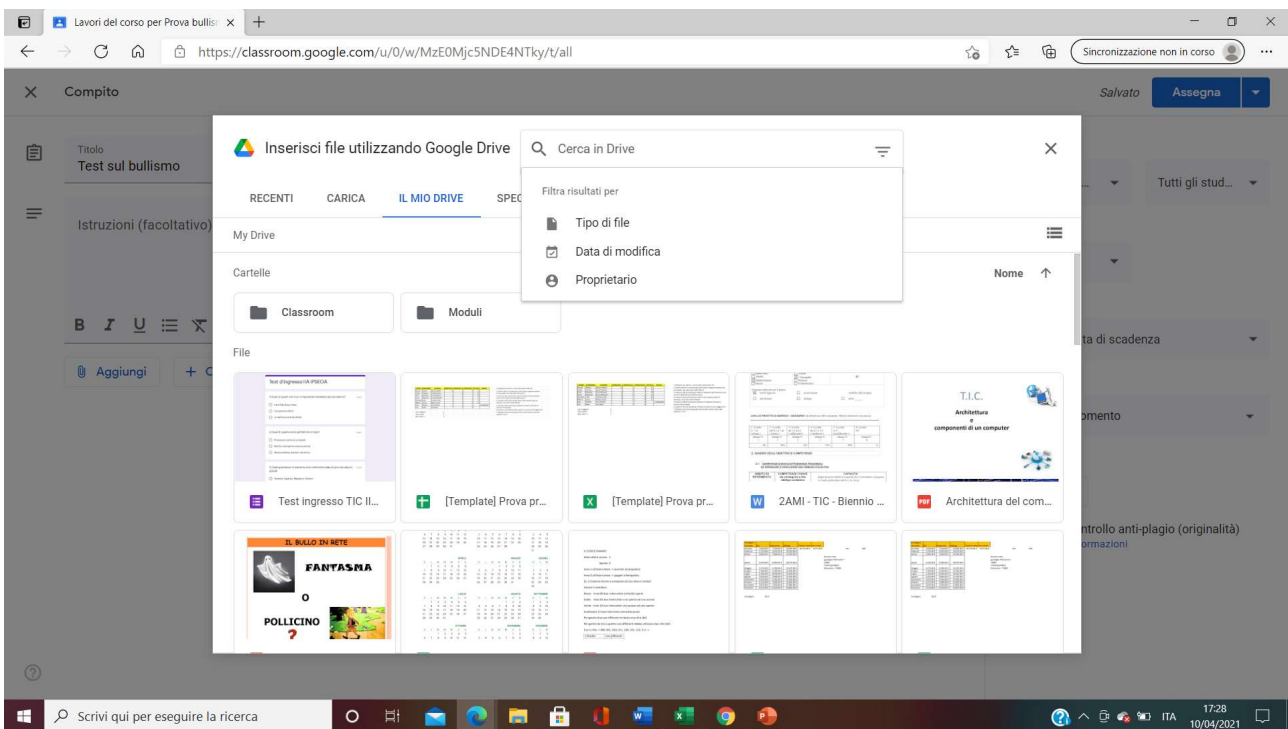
Lavori del corso per Prova bullisı ×

https://classroom.google.com/u/0/w/MzE0Mjc5NDE4NTky/t/all

Sincronizzazione non in corso

Compito

Salvato Assegna

Titolo
Test sul bullismo

Istruzioni (facoltativo)

Aggiungi

Tutti gli stud...

ta di scadenza

omento

ntrollo anti-plagio (originalità)
ormazioni

Inserisci file utilizzando Google Drive

Cerca in Drive

RECENTI CARICA IL MIO DRIVE SPEC

Filtra risultati per
Tipo di file
Data di modifica
Proprietario

My Drive

Cartelle

Nome

Classroom
Moduli

File

Test d'ingresso IIA IPSEOA

Test ingresso TIC II...
[Template] Prova pr...
[Template] Prova pr...
2AMI - TIC - Biennio ...
Architettura del com...

T.I.C.
Architettura
e
componenti di un computer

IL BULLO IN RETE
FANTASMA
O
POLLICINO
?

Scrivi qui per eseguire la ricerca

ITA 17:28 10/04/2021